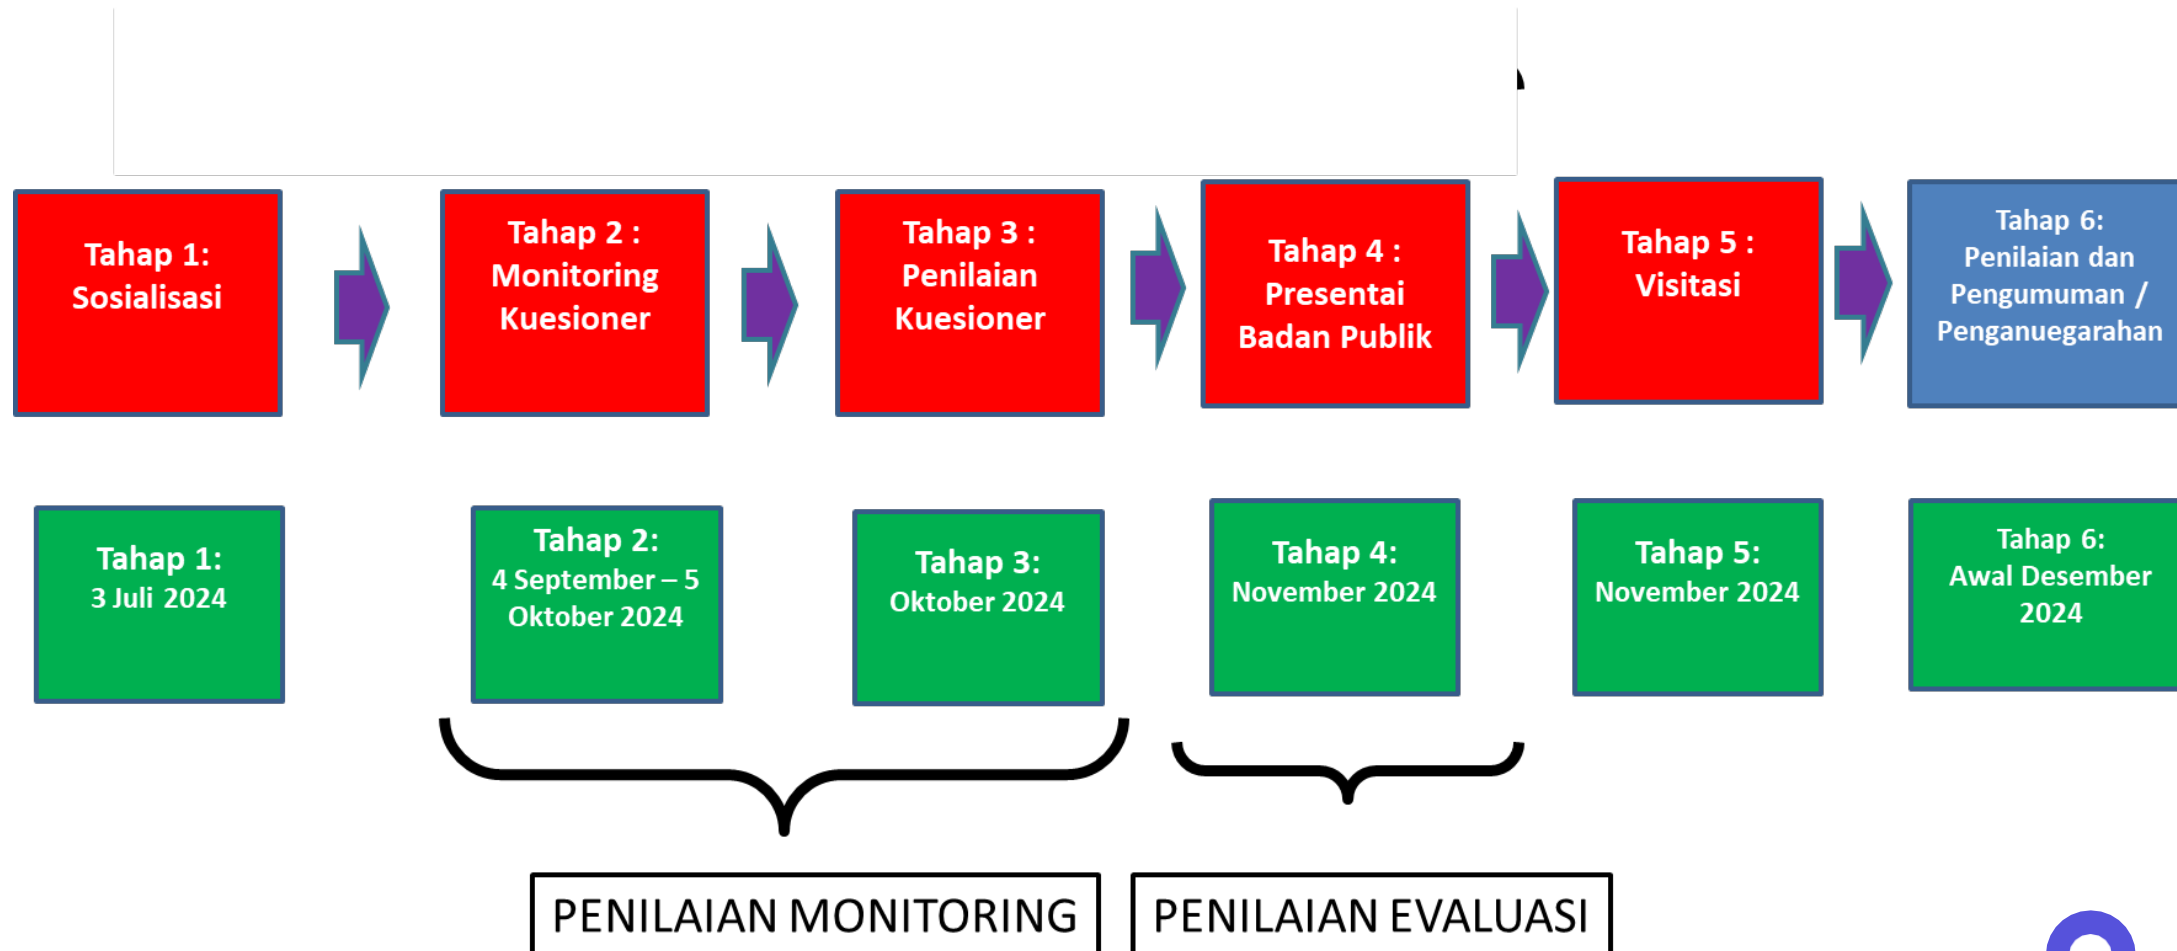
Tahap 1:
Sosialisasi

Tahap 2 :
Monitoring
Kuesioner

Tahap 3 :
Penilaian
Kuesioner

Tahap 4 :
Presentai
Badan Publik

Tahap 5 :
Visitasi

Tahap 6:
Penilaian dan
Pengumuman /
Penganuegarahan

Tahap 1:
3 Juli 2024

Tahap 2:
4 September – 5
Oktober 2024

Tahap 3:
Oktober 2024

Tahap 4:
November 2024

Tahap 5:
November 2024

Tahap 6:
Awal Desember
2024

PENILAIAN MONITORING

PENILAIAN EVALUASI